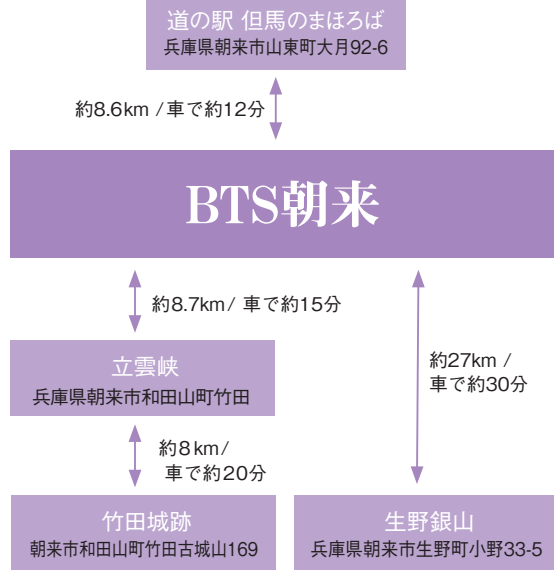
道の駅 但馬のまほろば
兵庫県朝来市山東町大月92-6

約8.6km /車で約12分

BTS朝来

約8.7km/ 車で約15分

約27km /
車で約30分

立雲峡
兵庫県朝来市和田山町竹田

約8km/
車で約20分

竹田城跡
朝来市和田山町竹田古城山169

生野銀山
兵庫県朝来市生野町小野33-5